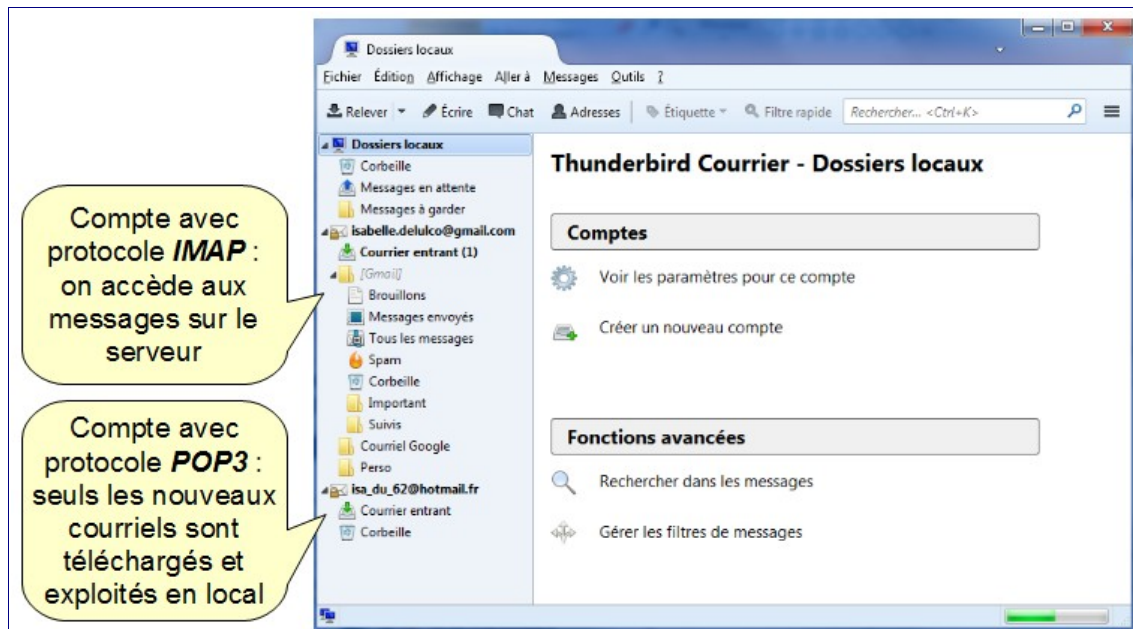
Compte avec protocole ***IMAP*** : on accède aux messages sur le serveur

Compte avec protocole ***POP3*** : seuls les nouveaux courriels sont téléchargés et exploités en local

Dossiers locaux

Fichier Édition Affichage Aller à Messages Outils ?

Relever Écrire Chat Adresses Étiquette Filtre rapide Rechercher... <Ctrl+K>

Dossiers locaux
Corbeille
Messages en attente
Messages à garder
isabelle.delulco@gmail.com
Courrier entrant (1)
[Gmail]
Brouillons
Messages envoyés
Tous les messages
Spam
Corbeille
Important
Suivis
Courriel Google
Perso
isa_du_62@hotmail.fr
Courrier entrant
Corbeille

Thunderbird Courrier - Dossiers locaux

Comptes

Voir les paramètres pour ce compte

Créer un nouveau compte

Fonctions avancées

Rechercher dans les messages

Gérer les filtres de messages